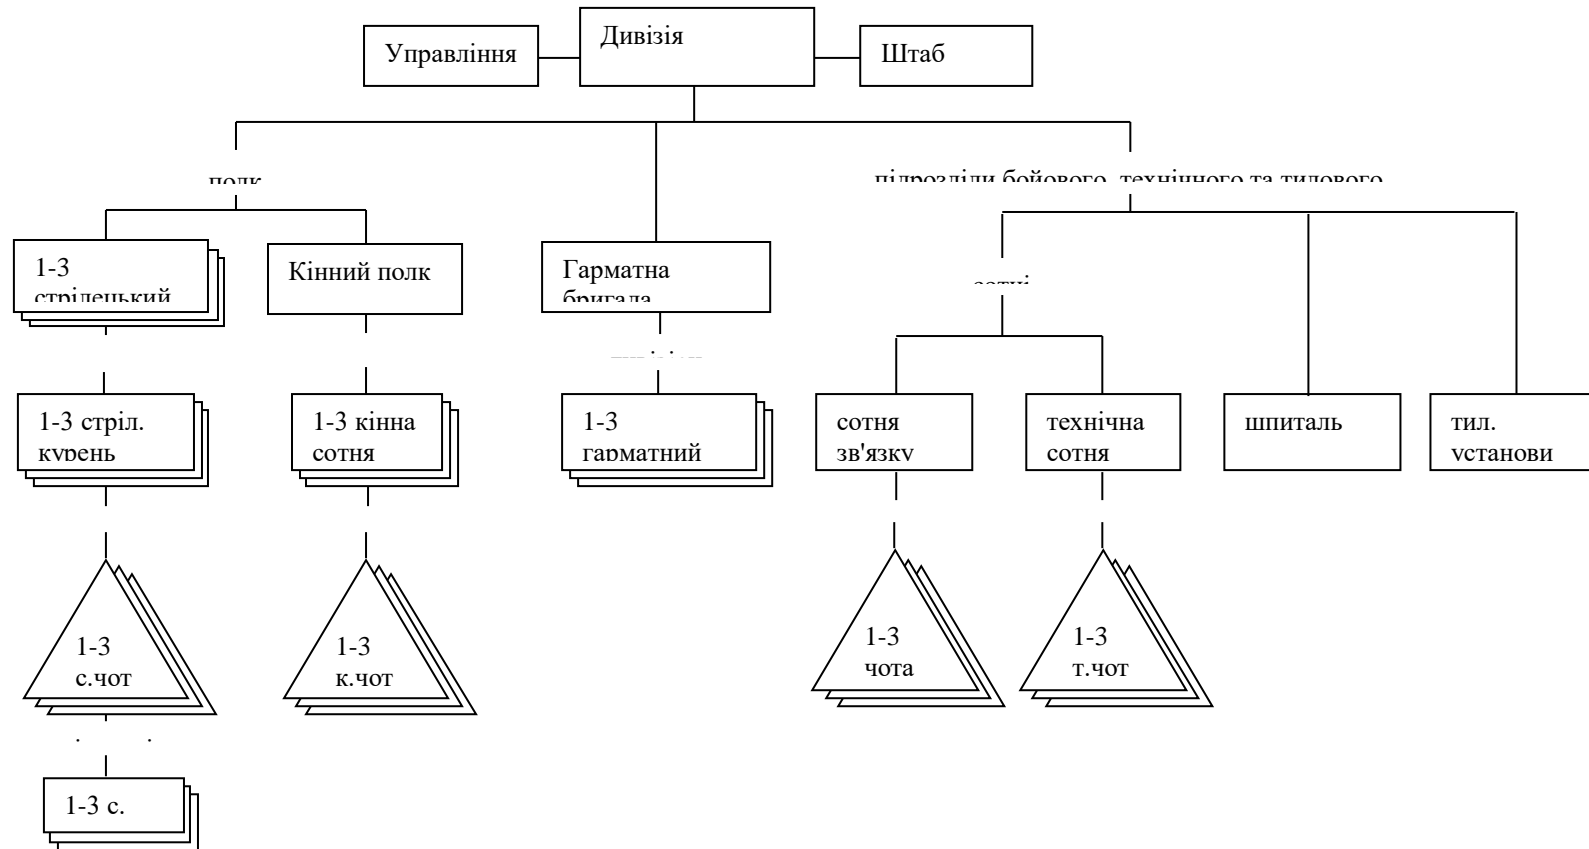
Управління
Дивізія
Штаб

полк
підрозділи бойового, технічного та тилового

1-3 стрілецький
Кінний полк
Гарматна бригада
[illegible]

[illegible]

1-3 стріл. курень
1-3 кінна сотня
1-3 гарматний
сотня зв'язку
технічна сотня
шпиталь
тил. установи

1-3 с.чот
1-3 к.чот
1-3 чота
1-3 т.чот

1-3 с.